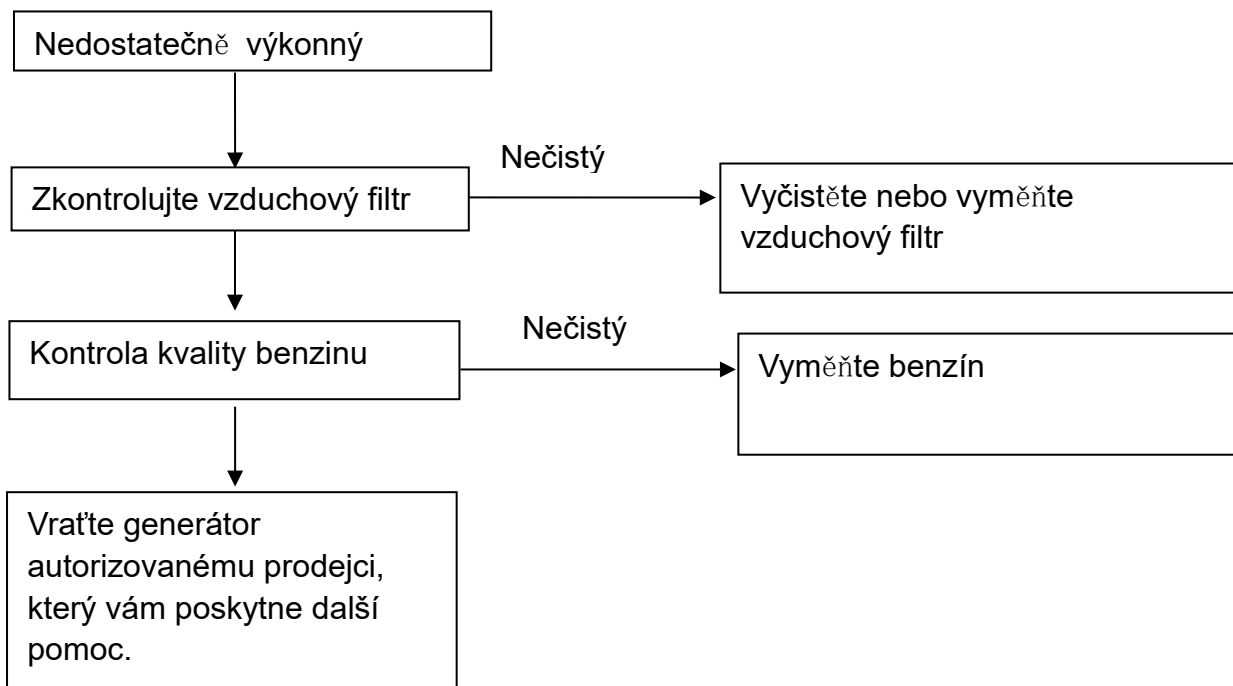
Nedostatečně výkonný

Zkontrolujte vzduchový filtr

Nečistý

Vyčistěte nebo vyměňte vzduchový filtr

Kontrola kvality benzinu

Nečistý

Vyměňte benzín

Vraťte generátor autorizovanému prodejci, který vám poskytne další pomoc.